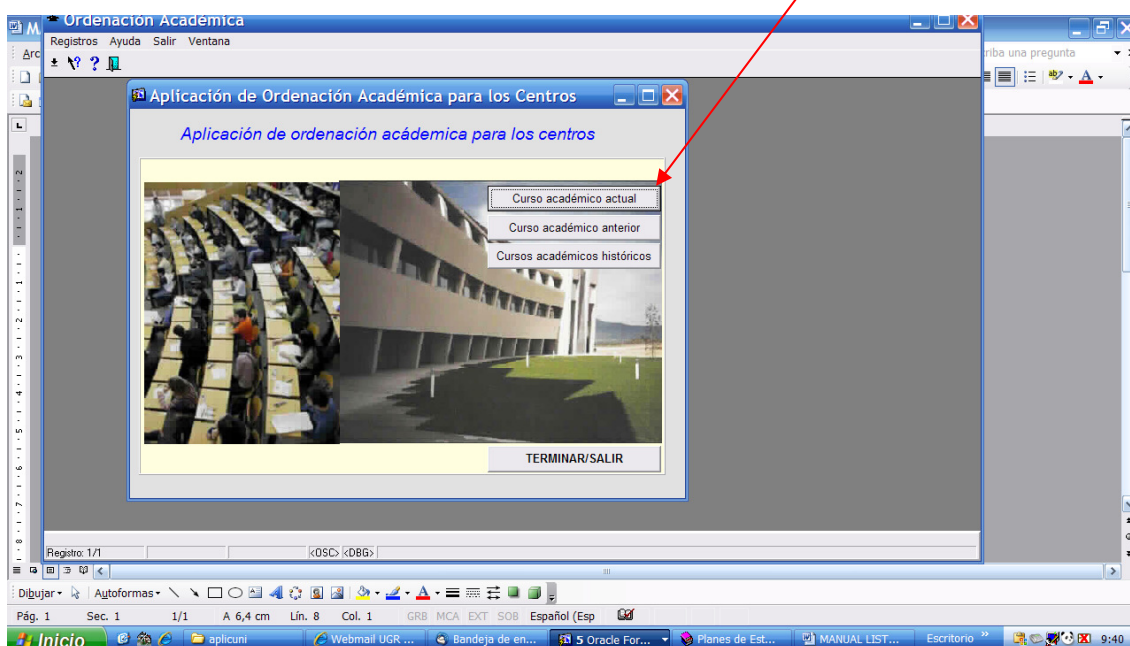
Ordenación Académica

Registros Ayuda Salir Ventana

Arc

riba una pregunta

Aplicación de Ordenación Académica para los Centros

Aplicación de ordenación acádemica para los centros

Curso académico actual

Curso académico anterior

Cursos académicos históricos

TERMINAR/SALIR

Registro: 1/1 <OSC> <DBG>

Dibujar • Autoformas •

Pág. 1 Sec. 1 1/1 A 6,4 cm Lín. 8 Col. 1 GRB MCA EXT SOB Español (Esp

Inicio aplicuni Webmail UGR ... Bandeja de en... 5 Oracle For... Planes de Est... MANUAL LIST... Escritorio 9:40